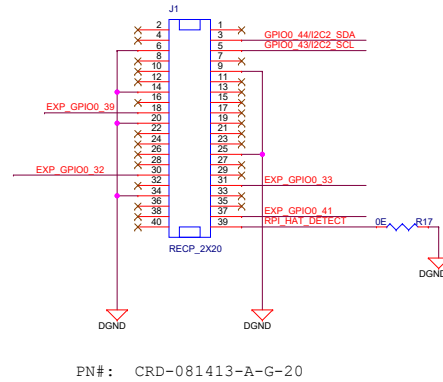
J1

2
4
6
8
10
12
14
16
18
20
22
24
26
28
30
32
34
36
38
40

1
3
5
7
9
11
13
15
17
19
21
23
25
27
29
31
33
35
37
39

GPIO0_44/I2C2_SDA
GPIO0_43/I2C2_SCL
EXP_GPIO0_39
EXP_GPIO0_32
EXP_GPIO0_33
EXP_GPIO0_41
RPI_HAT_DETECT
0E
R17
RECP_2X20
DGND
DGND
DGND

PN#: CRD-081413-A-G-20